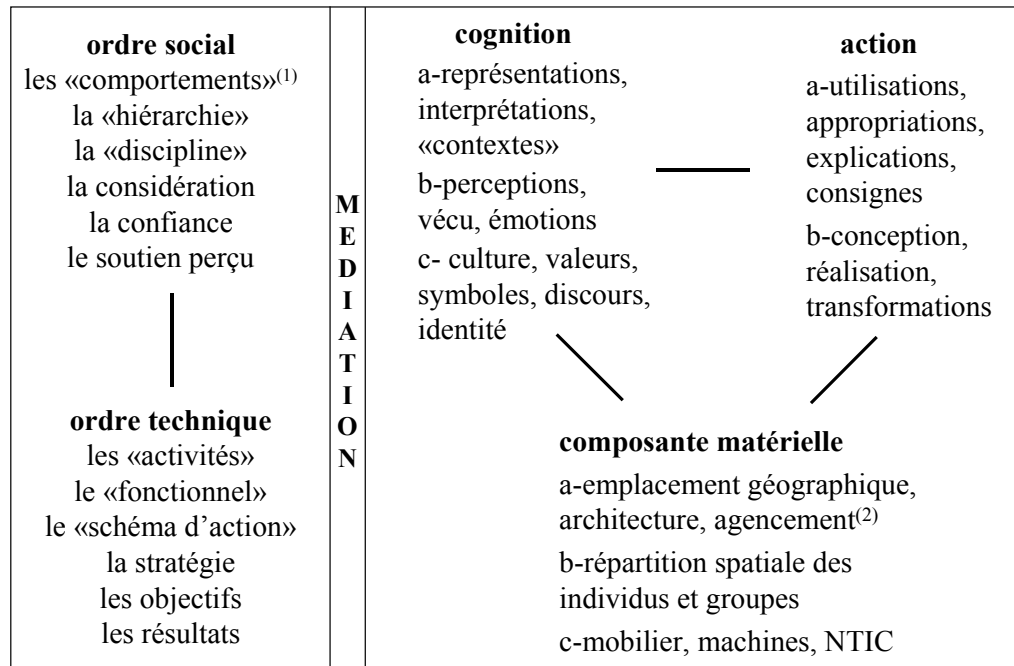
**ordre social**
les «comportements»$^{(1)}$
la «hiérarchie»
la «discipline»
la considération
la confiance
le soutien perçu

**ordre technique**
les «activités»
le «fonctionnel»
le «schéma d'action»
la stratégie
les objectifs
les résultats

M
E
D
I
A
T
I
O
N

**cognition**
a-représentations, interprétations, «contextes»
b-perceptions, vécu, émotions
c- culture, valeurs, symboles, discours, identité

**action**
a-utilisations, appropriations, explications, consignes
b-conception, réalisation, transformations

**composante matérielle**
a-emplacement géographique, architecture, agencement$^{(2)}$
b-répartition spatiale des individus et groupes
c-mobilier, machines, NTIC